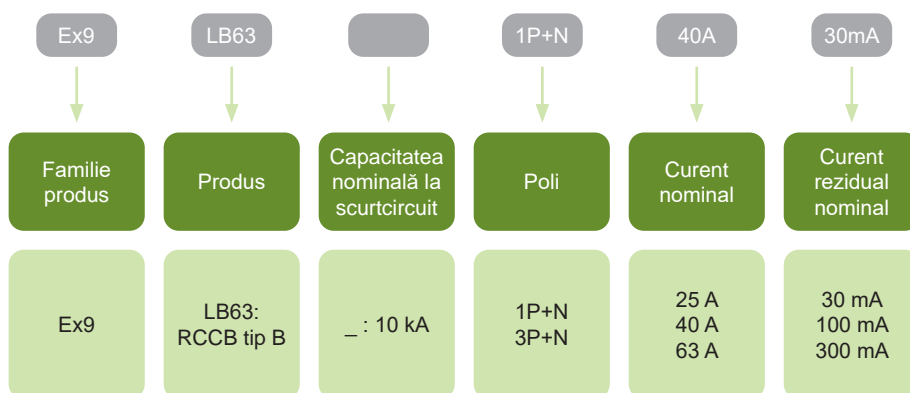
Ex9

Familie produs

Ex9

LB63

Produs

LB63: RCCB tip B

Capacitatea nominală la scurtcircuit

_ : 10 kA

1P+N

Poli

1P+N
3P+N

40A

Curent nominal

25 A
40 A
63 A

30mA

Curent rezidual nominal

30 mA
100 mA
300 mA